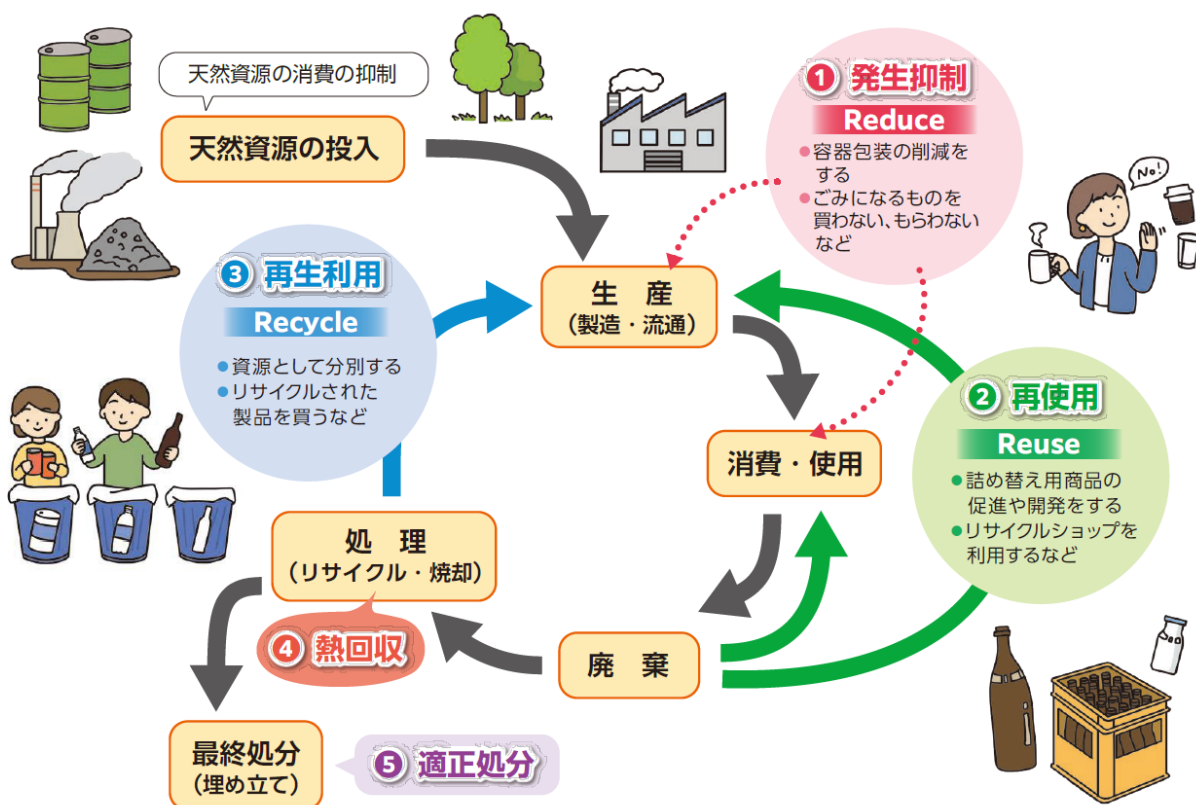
天然資源の消費の抑制

天然資源の投入

① 発生抑制
Reduce
●容器包装の削減をする
●ごみになるものを買わない、もらわないなど

No!

③ 再生利用
Recycle
●資源として分別する
●リサイクルされた製品を買うなど

生　産
(製造・流通)

② 再使用
Reuse
●詰め替え用商品の促進や開発をする
●リサイクルショップを利用するなど

消費・使用

処　理
(リサイクル・焼却)

④ 熱回収

廃　棄

最終処分
(埋め立て)

⑤ 適正処分